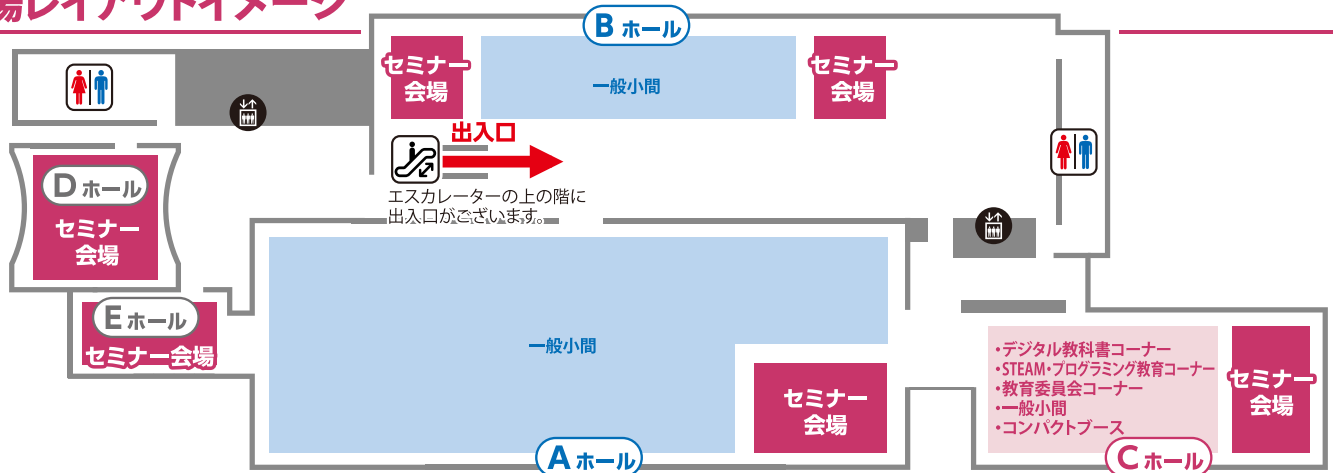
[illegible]場レイアウトイメージ

B ホール

セミナー会場

一般小間

セミナー会場

出入口

エスカレーターの上の階に出入口がございます。

D ホール

セミナー会場

E ホール

セミナー会場

一般小間

セミナー会場

A ホール

・デジタル教科書コーナー
・STEAM・プログラミング教育コーナー
・教育委員会コーナー
・一般小間
・コンパクトブース

セミナー会場

C ホール